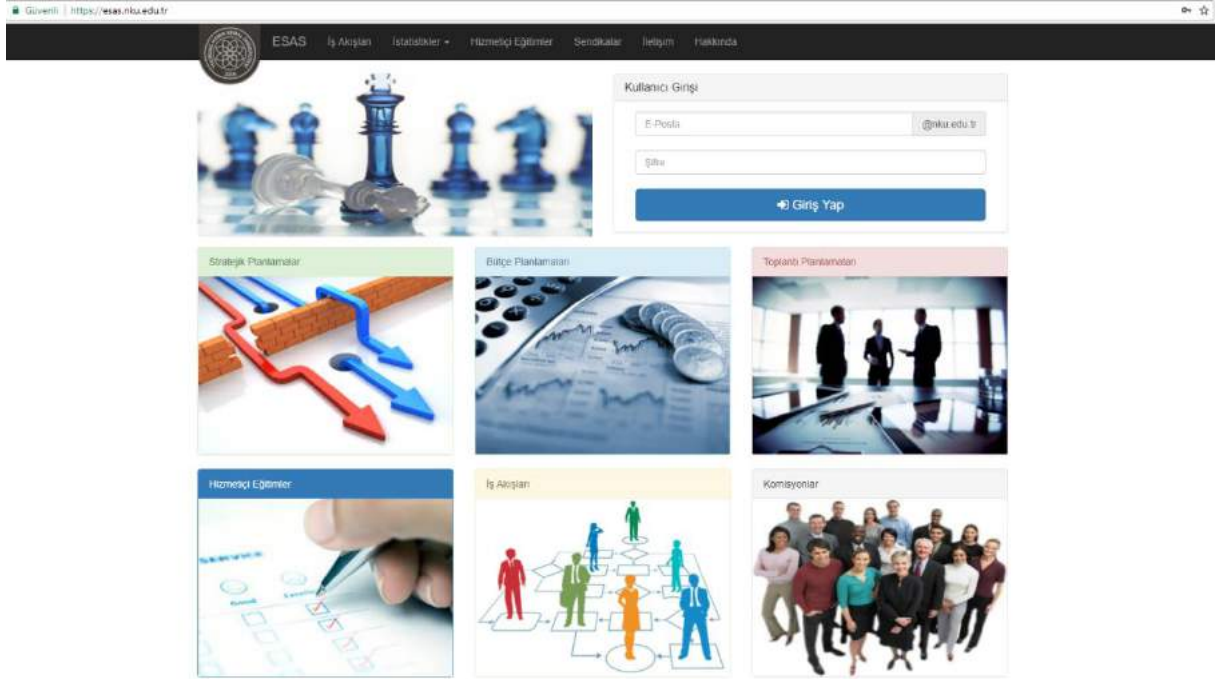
Güvenli | https://esas.nku.edu.tr

ESAS İş Akışları İstatistikler Hizmetiçi Eğitimler Sendikalar İletişim Hakkında

Kullanıcı Girişi

E-Posta @nku.edu.tr

Şifre

Giriş Yap

Stratejik Planlamalar

Bütçe Planlamaları

Toplantı Planlamaları

Hizmetiçi Eğitimler

İş Akışları

Komisyonlar